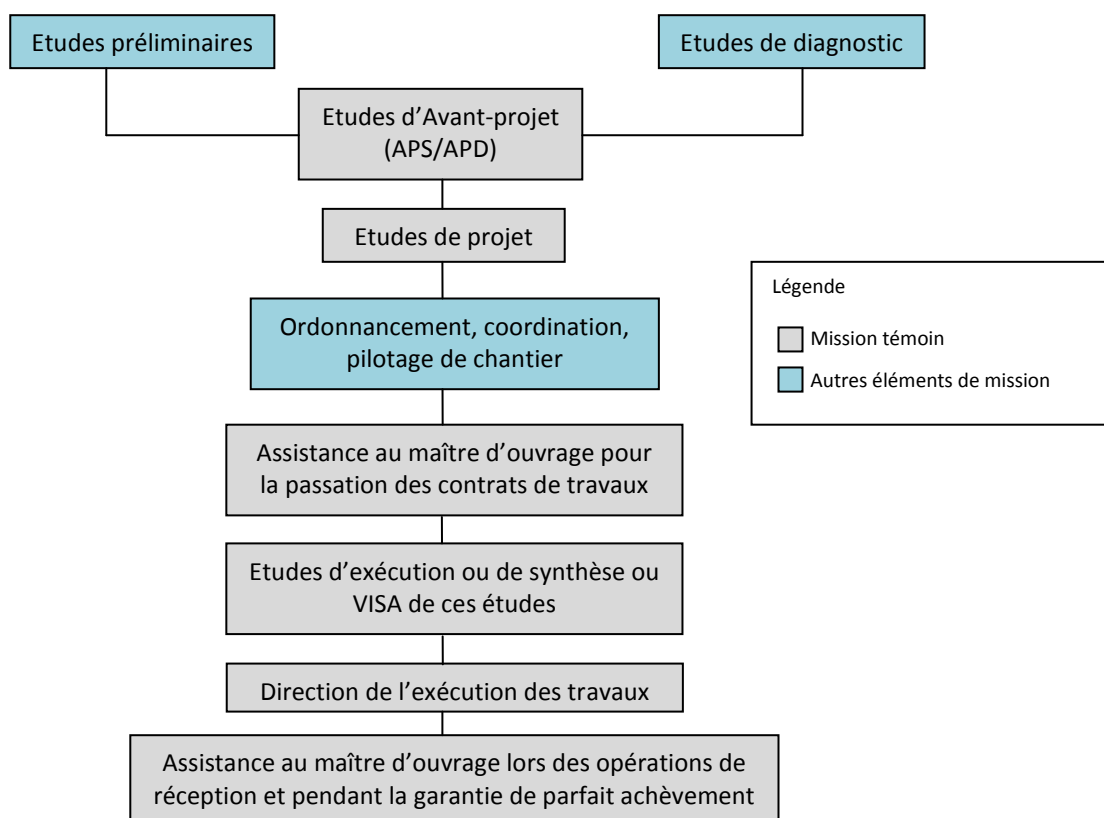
Etudes préliminaires

Etudes de diagnostic

Etudes d'Avant-projet (APS/APD)

Etudes de projet

Ordonnancement, coordination, pilotage de chantier

Assistance au maître d'ouvrage pour la passation des contrats de travaux

Etudes d'exécution ou de synthèse ou VISA de ces études

Direction de l'exécution des travaux

Assistance au maître d'ouvrage lors des opérations de réception et pendant la garantie de parfait achèvement

Légende

Mission témoin

Autres éléments de mission